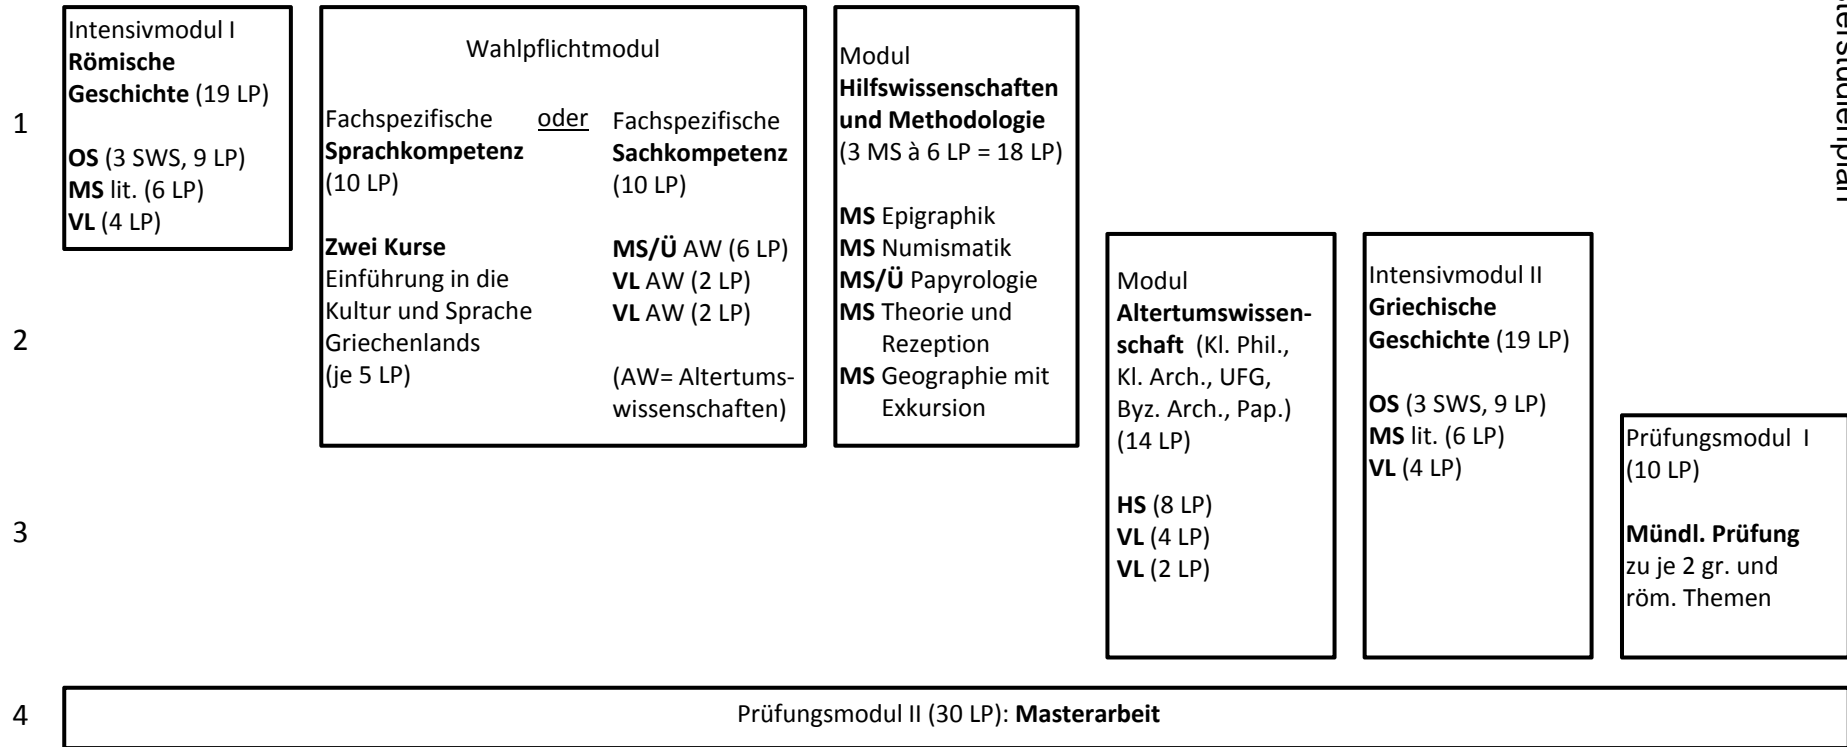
1

2

3

4

Intensivmodul I
Römische Geschichte (19 LP)

OS (3 SWS, 9 LP)
MS lit. (6 LP)
VL (4 LP)

Wahlpflichtmodul

Fachspezifische Sprachkompetenz (10 LP)

Zwei Kurse
Einführung in die Kultur und Sprache Griechenlands (je 5 LP)

oder

Fachspezifische Sachkompetenz (10 LP)

MS/Ü AW (6 LP)
VL AW (2 LP)
VL AW (2 LP)

(AW= Altertumswissenschaften)

Modul
Hilfswissenschaften und Methodologie
(3 MS à 6 LP = 18 LP)

MS Epigraphik
MS Numismatik
MS/Ü Papyrologie
MS Theorie und Rezeption
MS Geographie mit Exkursion

Modul
Altertumswissenschaft (Kl. Phil., Kl. Arch., UFG, Byz. Arch., Pap.)
(14 LP)

HS (8 LP)
VL (4 LP)
VL (2 LP)

Intensivmodul II
Griechische Geschichte (19 LP)

OS (3 SWS, 9 LP)
MS lit. (6 LP)
VL (4 LP)

Prüfungsmodul I
(10 LP)

Mündl. Prüfung
zu je 2 gr. und röm. Themen

Prüfungsmodul II (30 LP): Masterarbeit

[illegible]studienplan